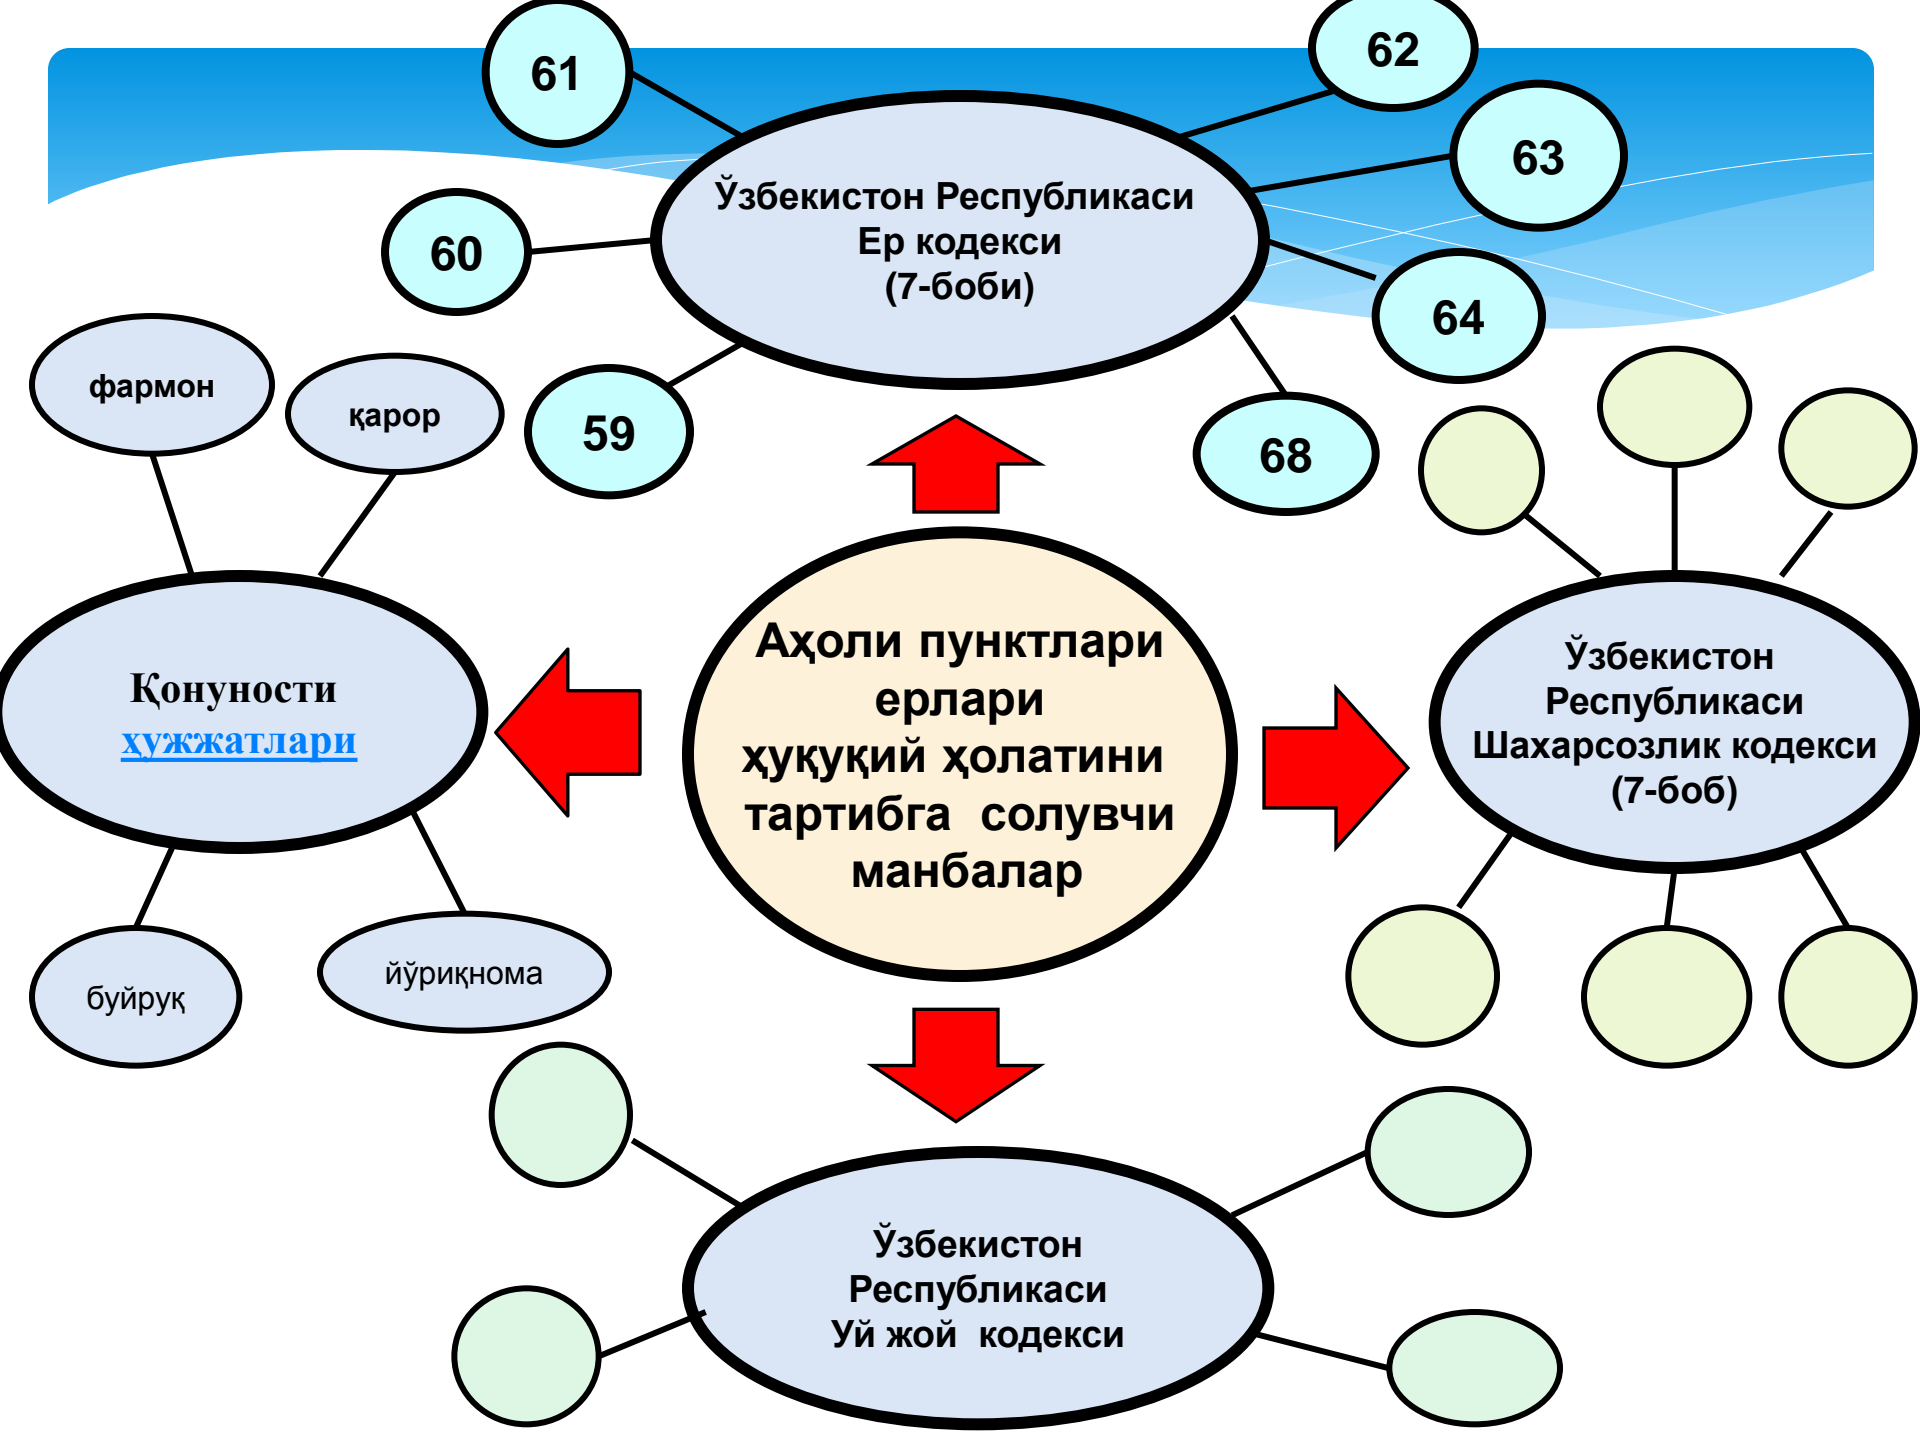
61

62

63

60

Ўзбекистон Республикаси Ер кодекси (7-боби)

64

59

68

фармон

қарор

Қонуности ҳужжатлари

Аҳоли пунктлари ерлари ҳуқуқий ҳолатини тартибга солувчи манбалар

Ўзбекистон Республикаси Шахарсозлик кодекси (7-боб)

буйруқ

йўриқнома

Ўзбекистон Республикаси Уй жой кодекси